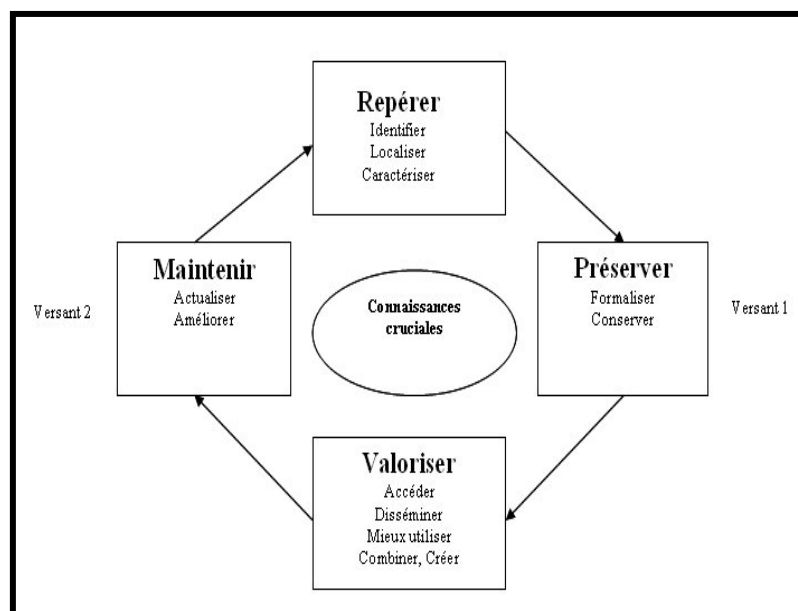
Repérer
Identifier
Localiser
Caractériser

Maintenir
Actualiser
Améliorer

Versant 2

Connaissances cruciales

Préserver
Formaliser
Conserver

Versant 1

Valoriser
Accéder
Disséminer
Mieux utiliser
Combiner, Créer